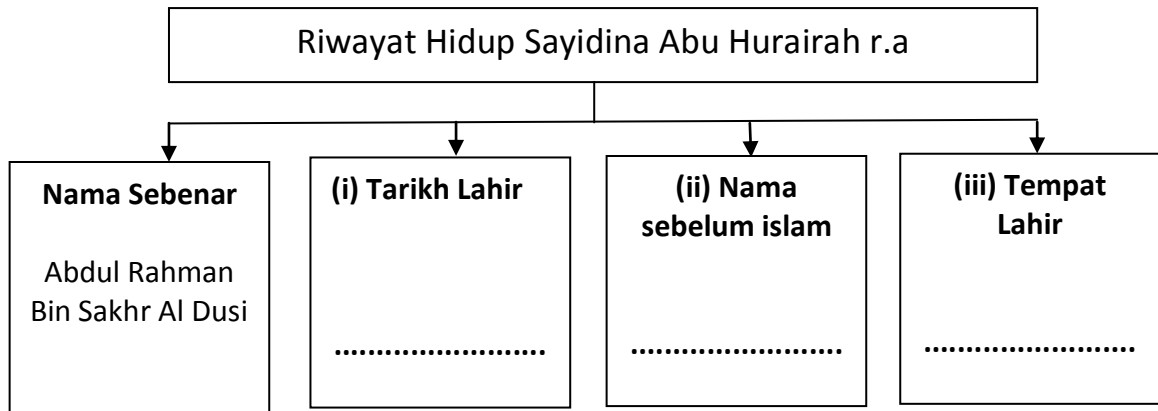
Riwayat Hidup Sayidina Abu Hurairah r.a

**Nama Sebenar**

Abdul Rahman Bin Sakhr Al Dusi

**(i) Tarikh Lahir**

.........................

**(ii) Nama sebelum islam**

.........................

**(iii) Tempat Lahir**

.........................